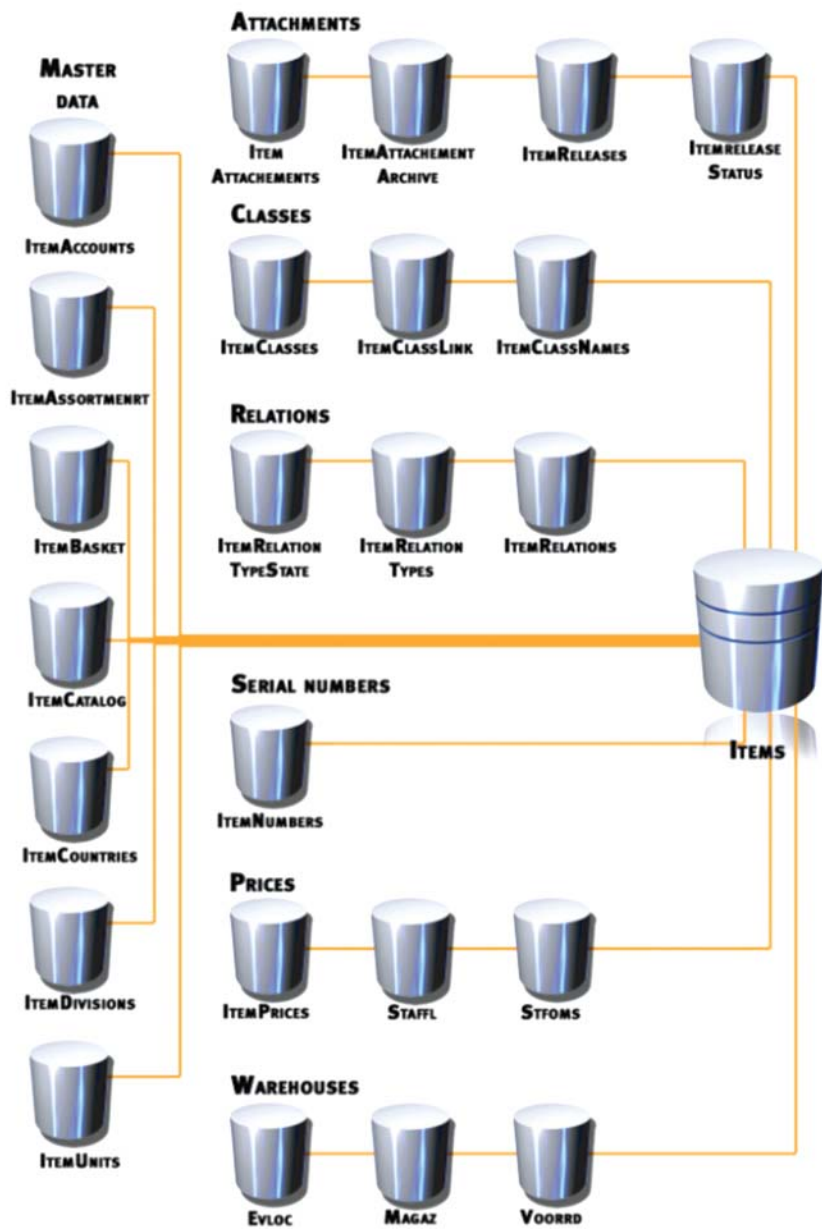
Master data

ItemAccounts

ItemAssortmenrt

ItemBasket

ItemCatalog

ItemCountries

ItemDivisions

ItemUnits

Attachments

Item Attachements

ItemAttachement Archive

ItemReleases

Itemrelease Status

Classes

ItemClasses

ItemClassLink

ItemClassNames

Relations

ItemRelation TypeState

ItemRelation Types

ItemRelations

Items

Serial numbers

ItemNumbers

Prices

ItemPrices

Staffl

Stfoms

Warehouses

Evloc

Magaz

Voorrd